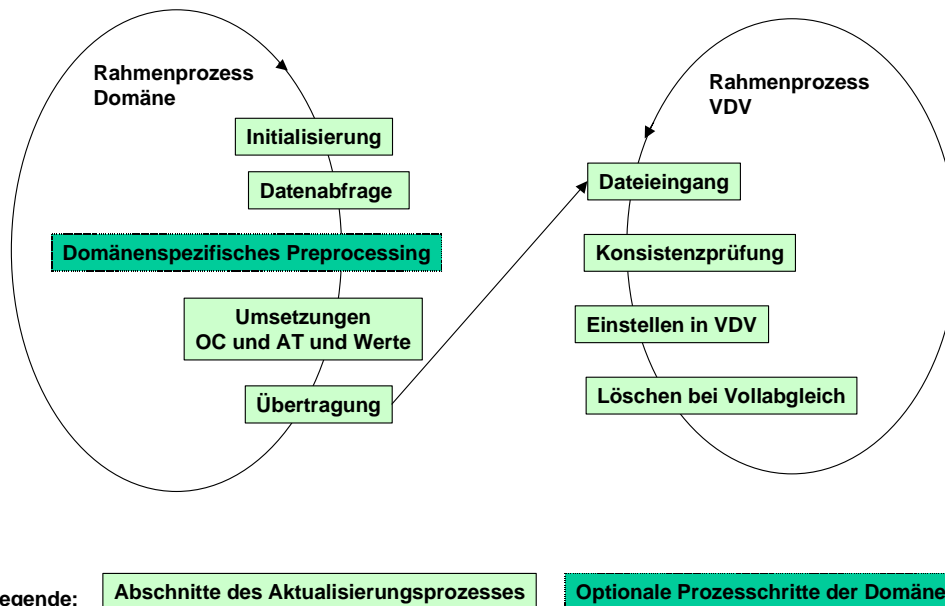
Rahmenprozess Domäne

Initialisierung

Datenabfrage

Domänenspezifisches Preprocessing

Umsetzungen OC und AT und Werte

Übertragung

Rahmenprozess VDV

Dateieingang

Konsistenzprüfung

Einstellen in VDV

Löschen bei Vollabgleich

egende:

Abschnitte des Aktualisierungsprozesses

Optionale Prozessschritte der Domäne